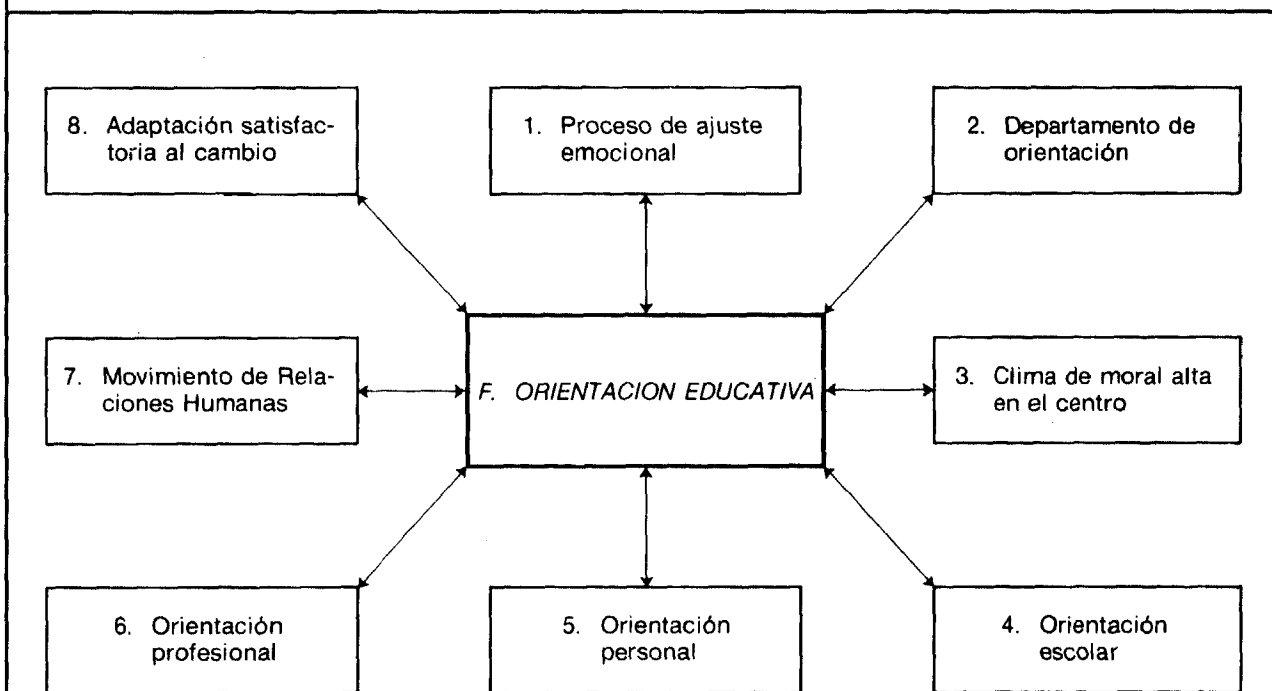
8. Adaptación satisfactoria al cambio

1. Proceso de ajuste emocional

2. Departamento de orientación

7. Movimiento de Relaciones Humanas

F. ORIENTACION EDUCATIVA

3. Clima de moral alta en el centro

6. Orientación profesional

5. Orientación personal

4. Orientación escolar